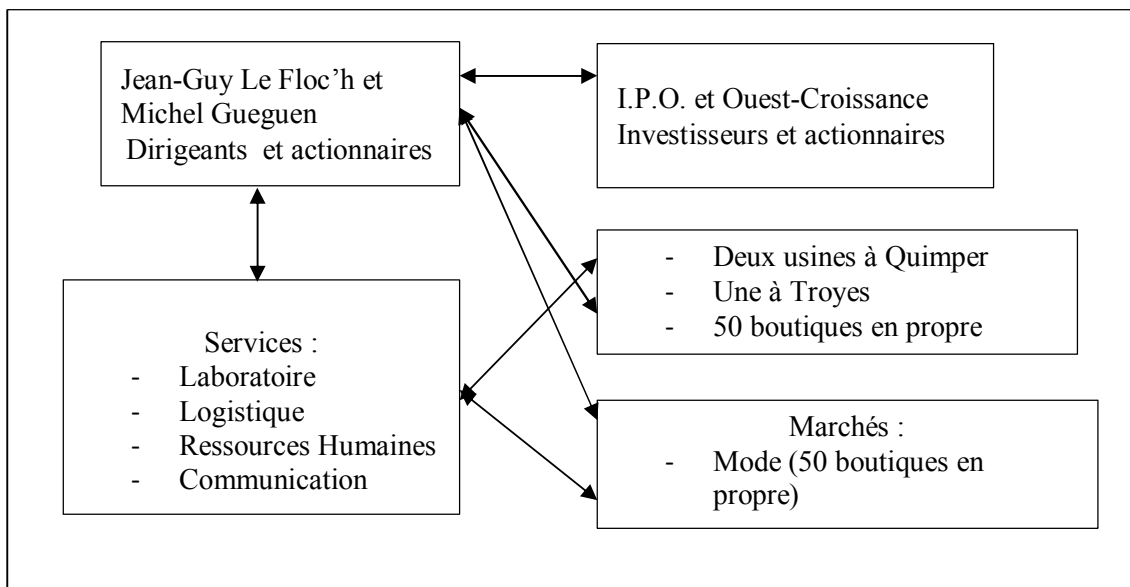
Jean-Guy Le Floc'h et Michel Gueguen
Dirigeants et actionnaires

I.P.O. et Ouest-Croissance
Investisseurs et actionnaires

- Deux usines à Quimper
- Une à Troyes
- 50 boutiques en propre

Services :
- Laboratoire
- Logistique
- Ressources Humaines
- Communication

Marchés :
- Mode (50 boutiques en propre)